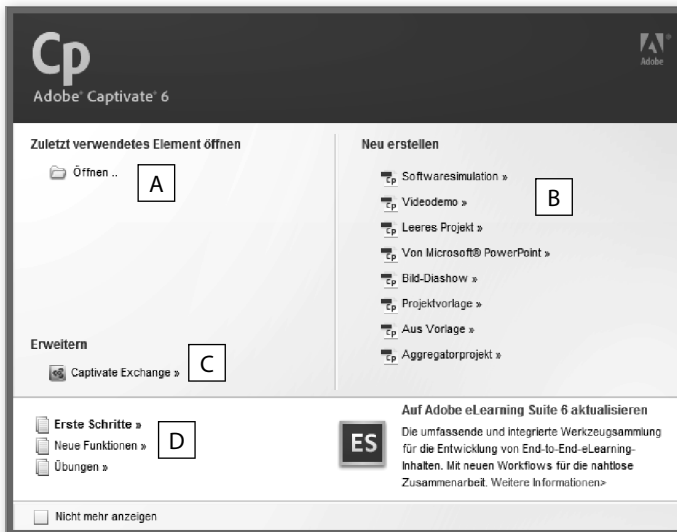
Cp
Adobe® Captivate® 6

Adobe

Zuletzt verwendetes Element öffnen

Öffnen ..

A

Neu erstellen

Softwaresimulation »

Videodemo »

Leeres Projekt »

Von Microsoft® PowerPoint »

Bild-Diashow »

Projektvorlage »

Aus Vorlage »

Aggregatorprojekt »

B

Erweitern

Captivate Exchange »

C

Erste Schritte »

Neue Funktionen »

Übungen »

D

ES

Auf Adobe eLearning Suite 6 aktualisieren

Die umfassende und integrierte Werkzeugsammlung für die Entwicklung von End-to-End-eLearning-Inhalten. Mit neuen Workflows für die nahtlose Zusammenarbeit. Weitere Informationen>

Nicht mehr anzeigen